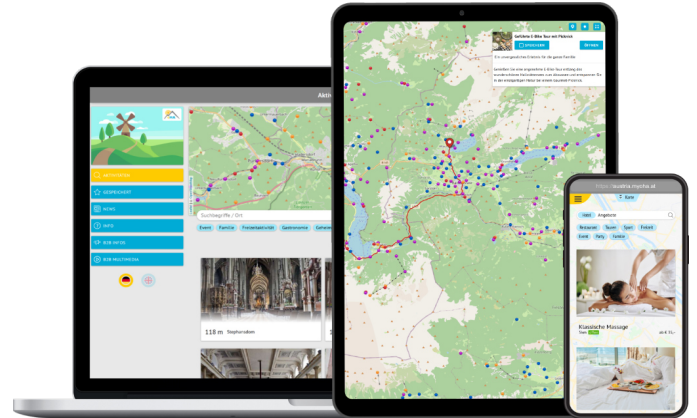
Aktiv

AKTIVITÄTEN

GESPEICHERT

NEWS

INFO

B2B INFOS

B2B MELDUNGEN

Suchbegriffe / Ort

Event

Familie

Freizeitaktivität

Gastronomie

Gehalten

118 m

Stephansdom

Geführte E-Bike Tour mit Picknick

SPEICHERN

BUCHEN

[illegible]

https://austria.myoha.at

Karte

Alle

Angebote

Restaurant

Touren

Sport

Freizeit

Event

Party

Familie

Klassische Massage

ab € 75,-